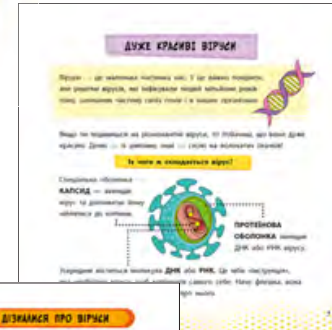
ДУЖЕ КРАСИВІ ВІРУСИ

Віруси — це маленькі частинки, що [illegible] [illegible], але деякі віруси не заражають людей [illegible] раз, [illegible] частину свого гену в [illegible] організмі.

Якщо ти подивишся на різноманіття вірусів, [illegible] віруси дуже красиві. Деякі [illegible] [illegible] на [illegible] сніжинки!

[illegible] складається вірус?

Спеціальна оболонка — КАПСИД — захищає вірус, та допомагає йому чіплятися до клітини.

ПРОТЕЇНОВА ОБОЛОНКА захищає ДНК або РНК вірусу.

Усередині міститься молекула ДНК або РНК. Це «інструкція», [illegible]

ДІЗНАЙМОСЯ ПРО ВІРУСИ